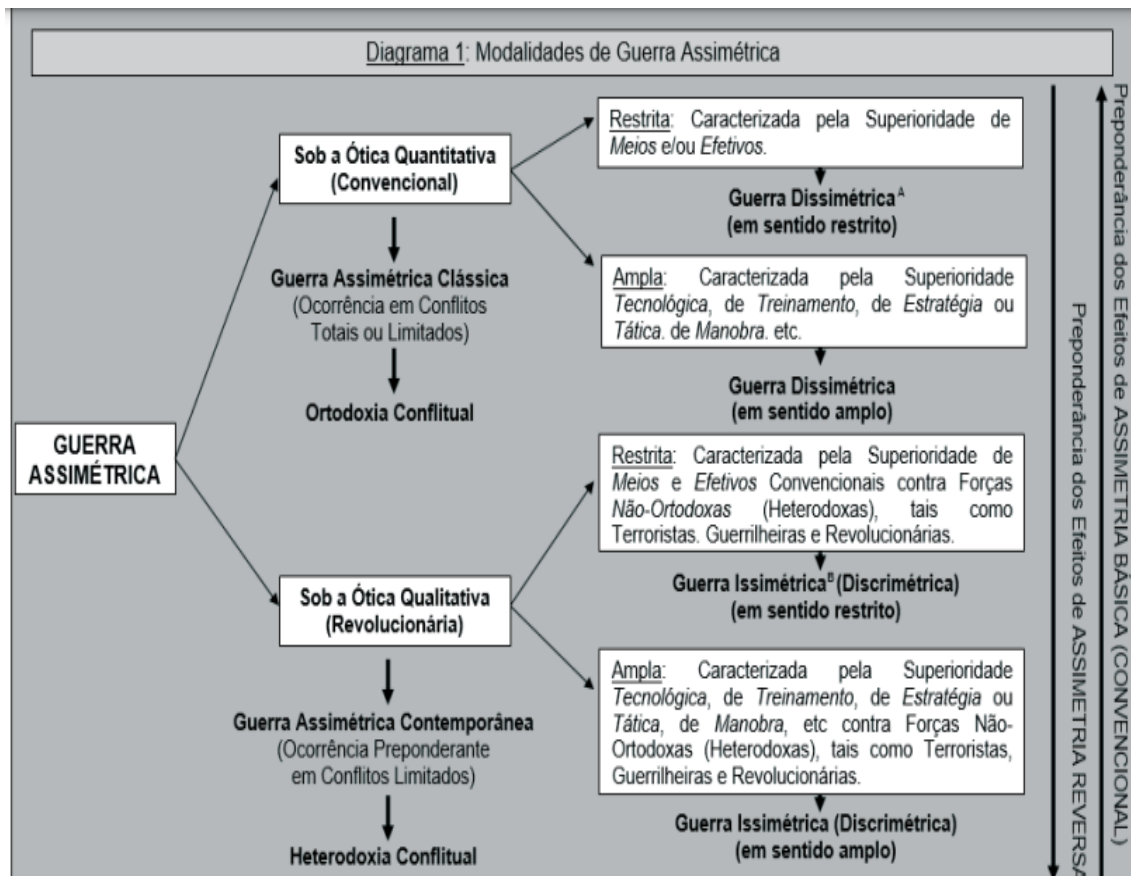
Diagrama 1: Modalidades de Guerra Assimétrica

GUERRA ASSIMÉTRICA

Sob a Ótica Quantitativa (Convencional)

Guerra Assimétrica Clássica
(Ocorrência em Conflitos Totais ou Limitados)

Ortodoxia Conflitual

Restrita: Caracterizada pela Superioridade de Meios e/ou Efetivos.

Guerra Dissimétrica$^{A}$
(em sentido restrito)

Ampla: Caracterizada pela Superioridade Tecnológica, de Treinamento, de Estratégia ou Tática. de Manobra. etc.

Guerra Dissimétrica
(em sentido amplo)

Sob a Ótica Qualitativa (Revolucionária)

Guerra Assimétrica Contemporânea
(Ocorrência Preponderante em Conflitos Limitados)

Heterodoxia Conflitual

Restrita: Caracterizada pela Superioridade de Meios e Efetivos Convencionais contra Forças Não-Ortodoxas (Heterodoxas), tais como Terroristas. Guerrilheiras e Revolucionárias.

Guerra Issimétrica$^{B}$ (Discrimétrica)
(em sentido restrito)

Ampla: Caracterizada pela Superioridade Tecnológica, de Treinamento, de Estratégia ou Tática, de Manobra, etc contra Forças Não-Ortodoxas (Heterodoxas), tais como Terroristas, Guerrilheiras e Revolucionárias.

Guerra Issimétrica (Discrimétrica)
(em sentido amplo)

Preponderância dos Efeitos de ASSIMETRIA BÁSICA (CONVENCIONAL)

Preponderância dos Efeitos de ASSIMETRIA REVERSA